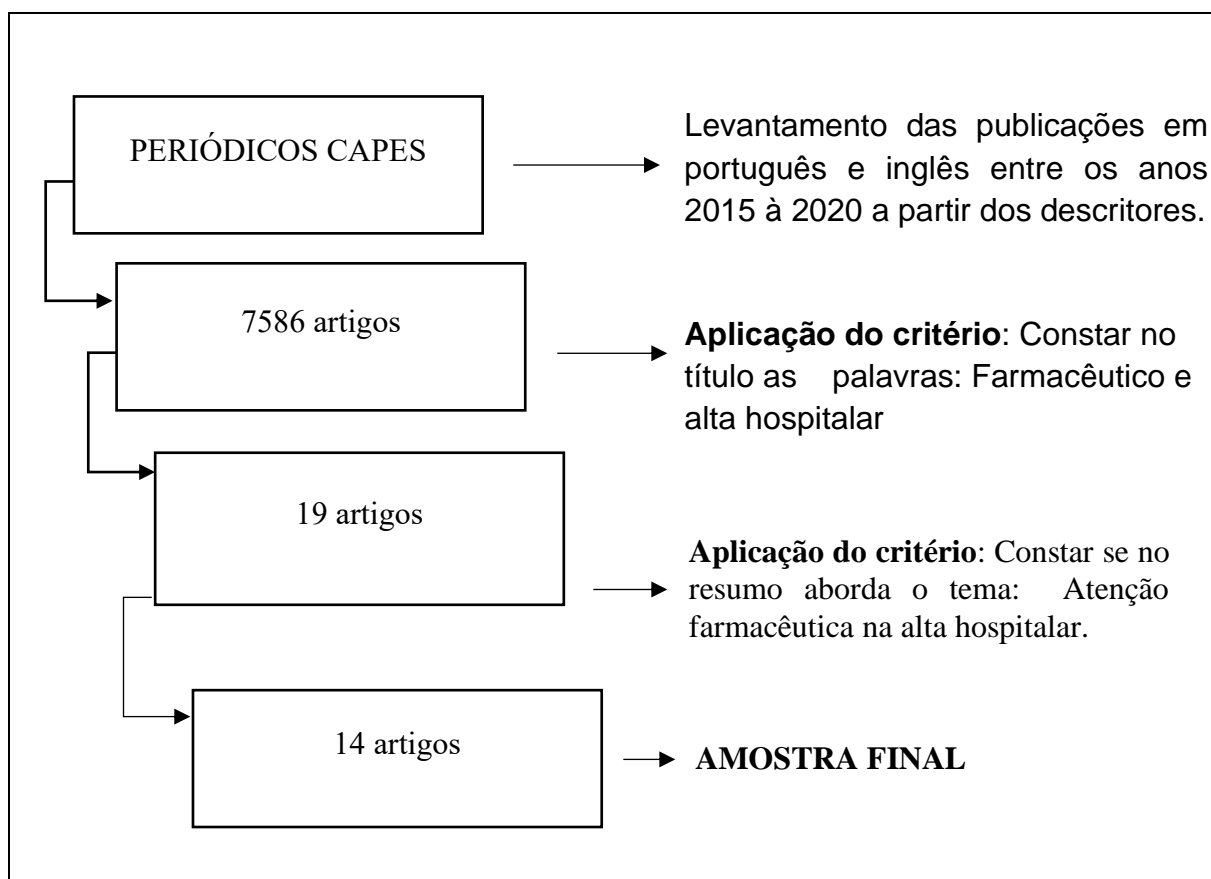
PERIÓDICOS CAPES

Levantamento das publicações em português e inglês entre os anos 2015 à 2020 a partir dos descritores.

7586 artigos

**Aplicação do critério**: Constar no título as palavras: Farmacêutico e alta hospitalar

19 artigos

**Aplicação do critério**: Constar se no resumo aborda o tema: Atenção farmacêutica na alta hospitalar.

14 artigos

**AMOSTRA FINAL**